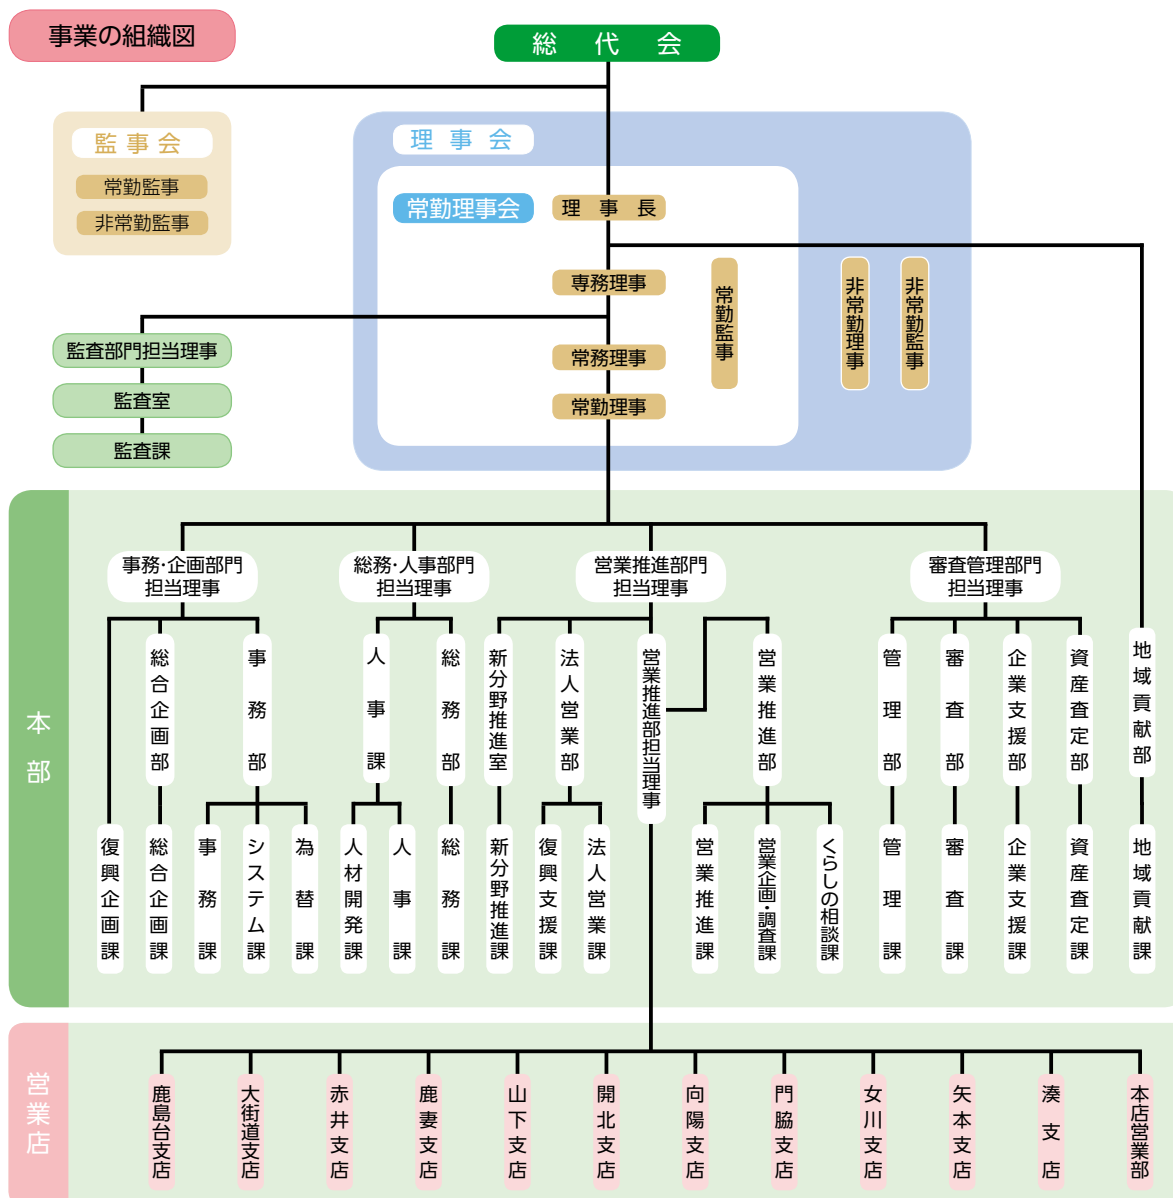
事業の組織図

総　代　会

監 事 会
常勤監事
非常勤監事

理　事　会
常勤理事会
理　事　長
専務理事
常務理事
常勤理事
常勤監事
非常勤理事
非常勤監事

監査部門担当理事
監査室
監査課

本部

事務·企画部門担当理事
総合企画部
事務部
復興企画課
総合企画課
事務課
システム課
為替課

総務·人事部門担当理事
人事課
総務部
人材開発課
人事課
総務課

営業推進部門担当理事
新分野推進室
法人営業部
営業推進部担当理事
営業推進部
新分野推進課
復興支援課
法人営業課
営業推進課
営業企画·調査課
くらしの相談課

審査管理部門担当理事
管理部
審査部
企業支援部
資産査定部
管理課
審査課
企業支援課
資産査定課

地域貢献部
地域貢献課

営業店

鹿島台支店
大街道支店
赤井支店
鹿妻支店
山下支店
開北支店
向陽支店
門脇支店
女川支店
矢本支店
湊支店
本店営業部